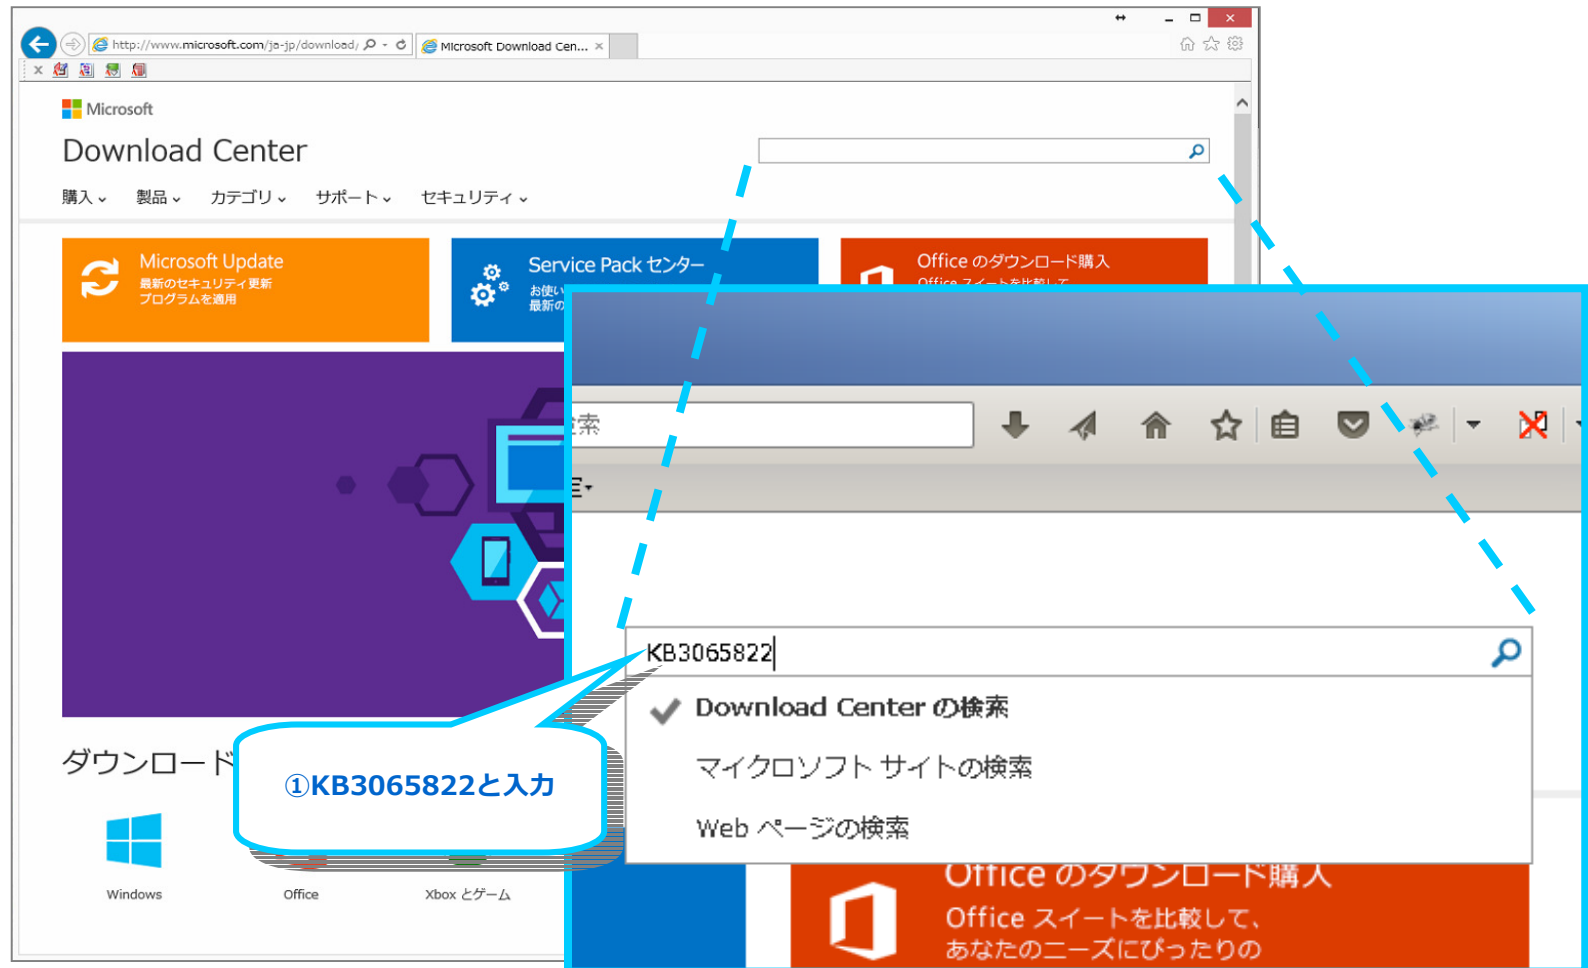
http://www.microsoft.com/ja-jp/download/

Microsoft Download Cen...

Microsoft

Download Center

購入 製品 カテゴリ サポート セキュリティ

Microsoft Update
最新のセキュリティ更新プログラムを適用

Service Pack センター
お使い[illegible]
最新の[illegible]

Office のダウンロード購入
Office スイートを比較して

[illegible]索

KB3065822

Download Center の検索

マイクロソフト サイトの検索

Web ページの検索

ダウンロード

①KB3065822と入力

Windows

Office

Xbox とゲーム

Office のダウンロード購入

Office スイートを比較して、
あなたのニーズにぴったりの